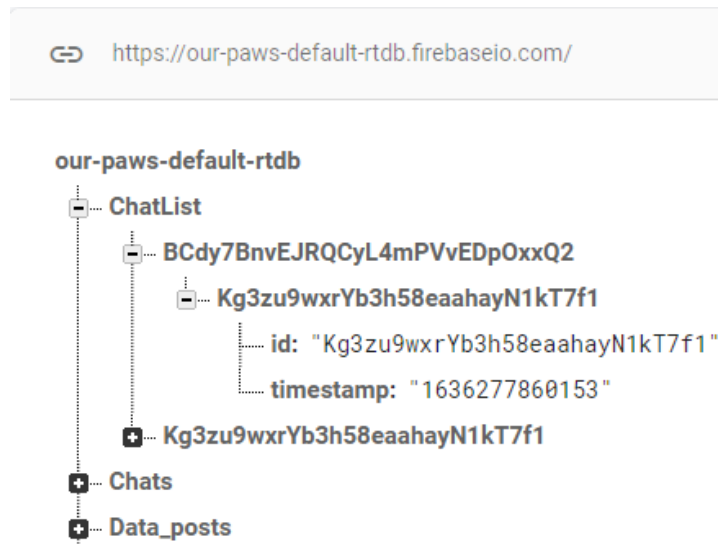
https://our-paws-default-rtdb.firebaseio.com/

our-paws-default-rtdb

ChatList

BCdy7BnvEJRQCyL4mPVvEDpOxxQ2

Kg3zu9wxrYb3h58eaahayN1kT7f1

id: "Kg3zu9wxrYb3h58eaahayN1kT7f1"

timestamp: "1636277860153"

Kg3zu9wxrYb3h58eaahayN1kT7f1

Chats

Data_posts